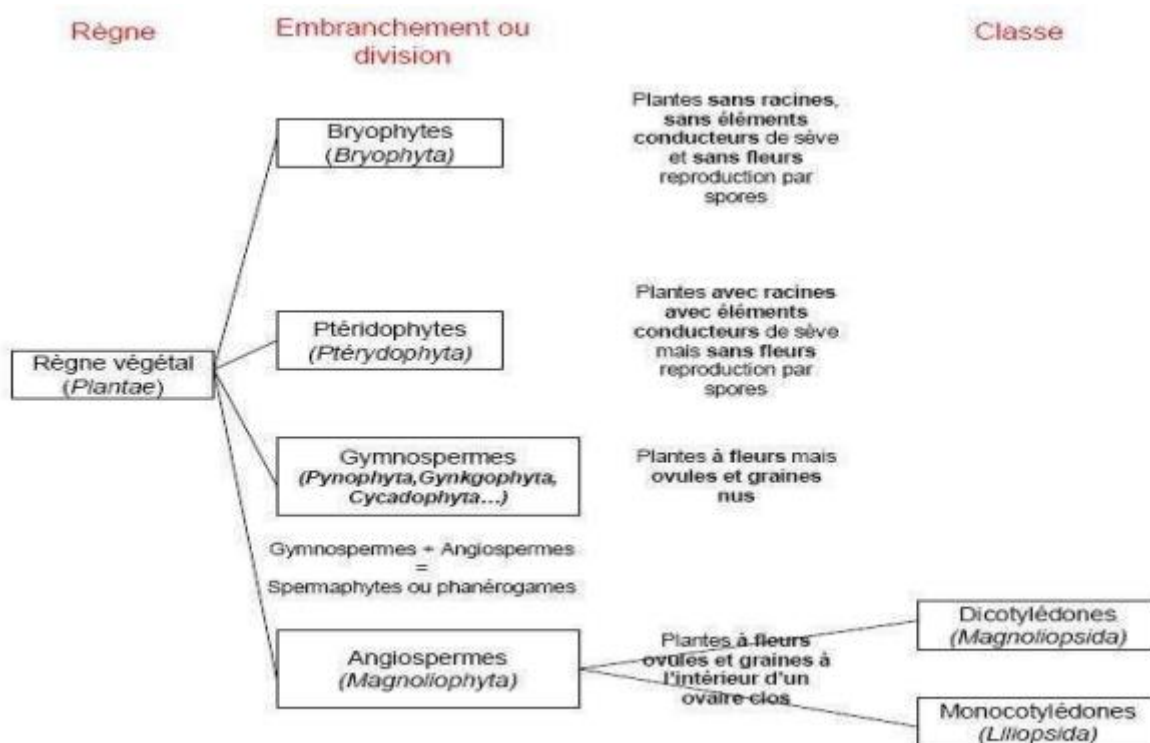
Règne

Embranchement ou division

Classe

Bryophytes
(Bryophyta)

Plantes sans racines, sans éléments conducteurs de sève et sans fleurs reproduction par spores

Ptéridophytes
(Ptérydophyta)

Plantes avec racines avec éléments conducteurs de sève mais sans fleurs reproduction par spores

Règne végétal
(Plantae)

Gymnospermes
(Pynophyta,Gynkgophyta, Cycadophyta…)

Plantes à fleurs mais ovules et graines nus

Gymnospermes + Angiospermes
=
Spermaphytes ou phanérogames

Angiospermes
(Magnoliophyta)

Plantes à fleurs ovules et graines à l'intérieur d'un ovaire clos

Dicotylédones
(Magnoliopsida)

Monocotylédones
(Liliopsida)